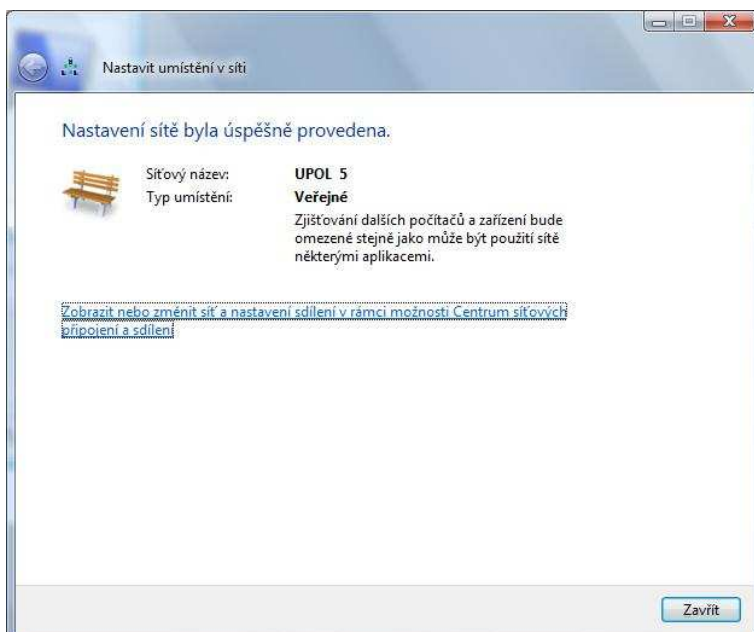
Nastavit umístění v síti

Nastavení sítě byla úspěšně provedena.

Síťový název: UPOL 5
Typ umístění: Veřejné
Zjišťování dalších počítačů a zařízení bude omezené stejně jako může být použití sítě některými aplikacemi.

Zobrazit nebo změnit síť a nastavení sdílení v rámci možnosti Centrum síťových připojení a sdílení

Zavřít